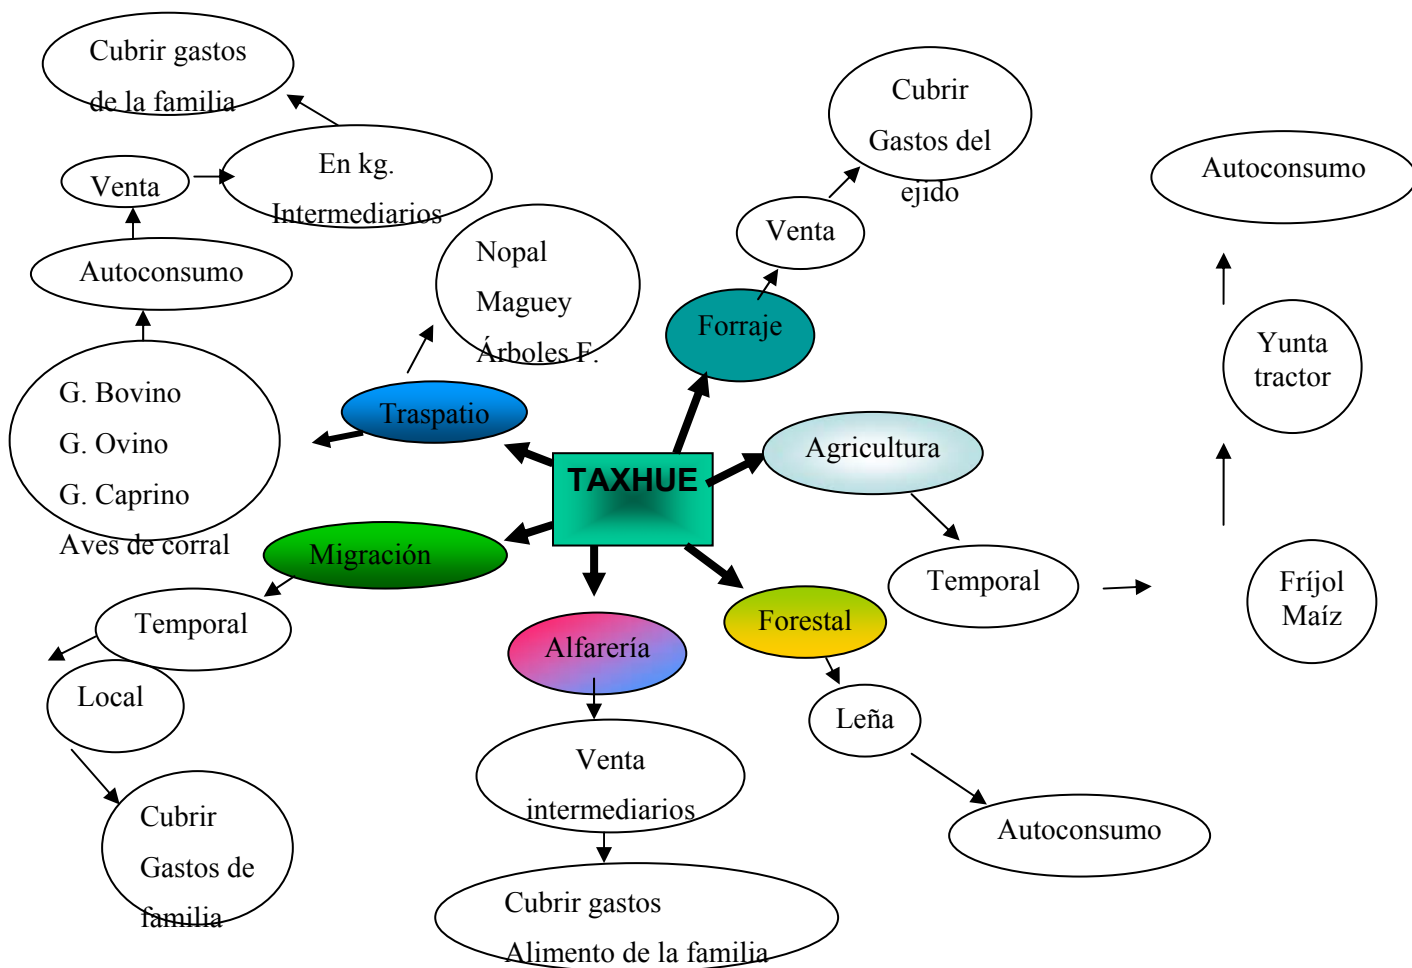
TAXHUE

Traspatio

Nopal
Maguey
Árboles F.

G. Bovino
G. Ovino
G. Caprino
Aves de corral

Autoconsumo

Venta

En kg.
Intermediarios

Cubrir gastos de la familia

Forraje

Venta

Cubrir Gastos del ejido

Agricultura

Temporal

Frijol
Maíz

Yunta
tractor

Autoconsumo

Migración

Temporal

Local

Cubrir Gastos de familia

Alfarería

Venta intermediarios

Cubrir gastos
Alimento de la familia

Forestal

Leña

Autoconsumo